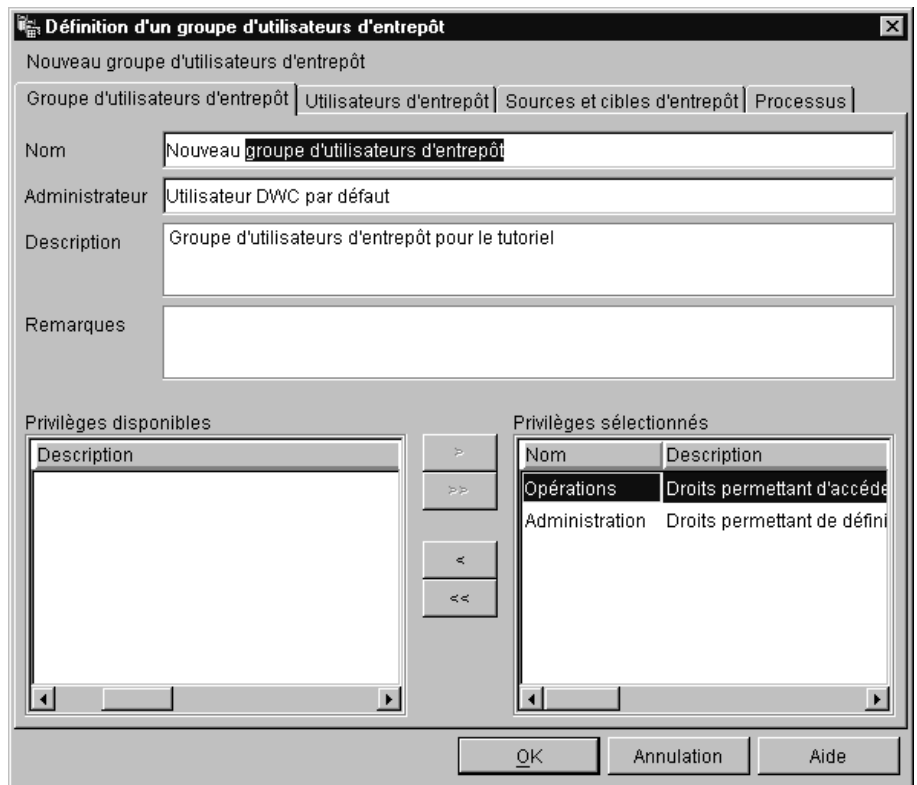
Définition d'un groupe d'utilisateurs d'entrepôt

Nouveau groupe d'utilisateurs d'entrepôt

Groupe d'utilisateurs d'entrepôt | Utilisateurs d'entrepôt | Sources et cibles d'entrepôt | Processus

Nom
Nouveau groupe d'utilisateurs d'entrepôt

Administrateur
Utilisateur DWC par défaut

Description
Groupe d'utilisateurs d'entrepôt pour le tutoriel

Remarques

Privilèges disponibles

| Description |
|---|

>
>>
<
<<

Privilèges sélectionnés

| Nom | Description |
|---|---|
| Opérations | Droits permettant d'accéde |
| Administration | Droits permettant de défini |

OK
Annulation
Aide